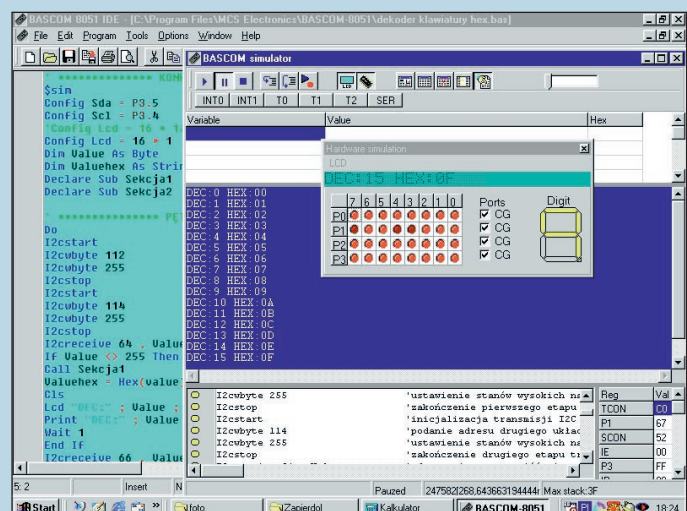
BASCOM 8051 IDE - [C:\Program Files\MCS Electronics\BASCOM-8051\dekoder klawiatury hex.bas]
File Edit Program Tools Options Window Help
BASCOM simulator
INT0 INT1 T0 T1 T2 SER
Variable Value Hex
Hardware simulation
LCD
DEC:15 HEX:0F
7 6 5 4 3 2 1 0
P0
P1
P2
P3
Ports
CG
CG
CG
CG
Digit
' ************** KON
$sim
Config Sda = P3.5
Config Scl = P3.4
'Config Lcd = 16 * 1
Config Lcd = 16 * 1
Dim Value As Byte
Dim Valuehex As Strin
Declare Sub Sekcja1
Declare Sub Sekcja2
' ************** PE
Do
I2cstart
I2cwbyte 112
I2cwbyte 255
I2cstop
I2cstart
I2cwbyte 114
I2cwbyte 255
I2cstop
I2creceive 64 , Valu
If Value <> 255 Then
Call Sekcja1
Valuehex = Hex(value
Cls
Lcd "DEC:" ; Value ;
Print "DEC:" ; Value
Wait 1
End If
I2creceive 66 , Valu
DEC:0 HEX:00
DEC:1 HEX:01
DEC:2 HEX:02
DEC:3 HEX:03
DEC:4 HEX:04
DEC:5 HEX:05
DEC:6 HEX:06
DEC:7 HEX:07
DEC:8 HEX:08
DEC:9 HEX:09
DEC:10 HEX:0A
DEC:11 HEX:0B
DEC:12 HEX:0C
DEC:13 HEX:0D
DEC:14 HEX:0E
DEC:15 HEX:0F
I2cwbyte 255 'ustawienie stanów wysokich na
I2cstop 'zakończenie pierwszego etapu
I2cstart 'inicjalizacja transmisji I2C
I2cwbyte 114 'podanie adresu drugiego układ
I2cwbyte 255 'ustawienie stanów wysokich na
I2cstop 'zakończenie drugiego etapu tr
Reg Val
TCON C0
P1 67
SCON 52
IE 00
P3 FF
5: 2 Insert N
Pauzed 247582|268,643663194444 Max stack:3F
Start foto Zapierdol Kalkulator BASCOM-8051 18:24